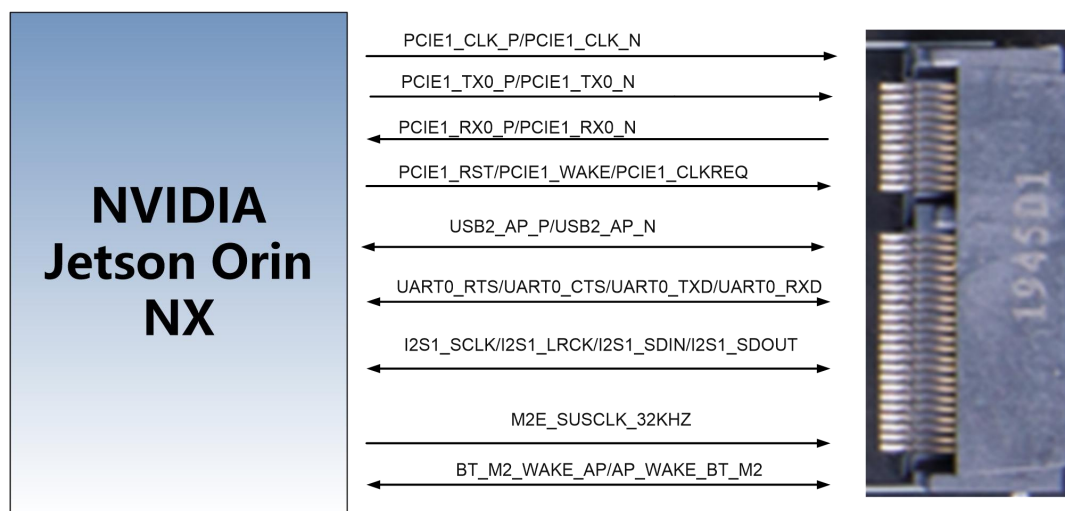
NVIDIA Jetson Orin NX

PCIE1_CLK_P/PCIE1_CLK_N

PCIE1_TX0_P/PCIE1_TX0_N

PCIE1_RX0_P/PCIE1_RX0_N

PCIE1_RST/PCIE1_WAKE/PCIE1_CLKREQ

USB2_AP_P/USB2_AP_N

UART0_RTS/UART0_CTS/UART0_TXD/UART0_RXD

I2S1_SCLK/I2S1_LRCK/I2S1_SDIN/I2S1_SDOUT

M2E_SUSCLK_32KHZ

BT_M2_WAKE_AP/AP_WAKE_BT_M2

1945D1